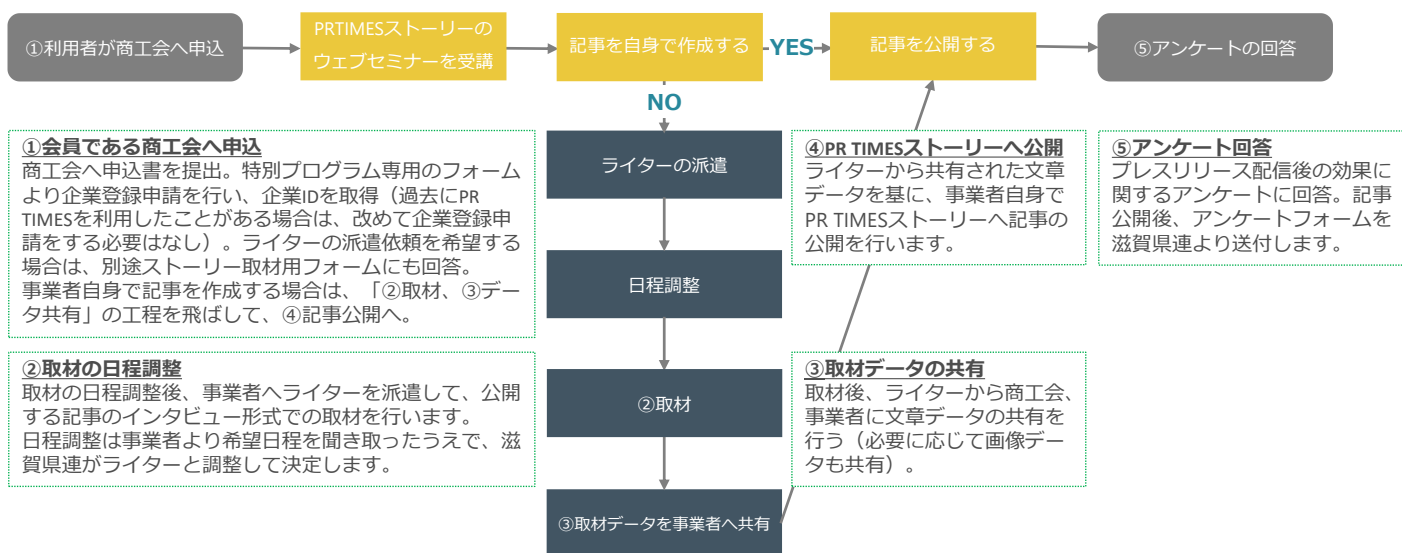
①利用者が商工会へ申込

PRTIMESストーリーのウェブセミナーを受講

記事を自身で作成する

YES

記事を公開する

⑤アンケートの回答

NO

①会員である商工会へ申込
商工会へ申込書を提出。特別プログラム専用のフォームより企業登録申請を行い、企業IDを取得（過去にPR TIMESを利用したことがある場合は、改めて企業登録申請をする必要はなし）。ライターの派遣依頼を希望する場合は、別途ストーリー取材用フォームにも回答。
事業者自身で記事を作成する場合は、「②取材、③データ共有」の工程を飛ばして、④記事公開へ。

ライターの派遣

日程調整

②取材

③取材データを事業者へ共有

②取材の日程調整
取材の日程調整後、事業者へライターを派遣して、公開する記事のインタビュー形式での取材を行います。
日程調整は事業者より希望日程を聞き取ったうえで、滋賀県連がライターと調整して決定します。

④PR TIMESストーリーへ公開
ライターから共有された文章データを基に、事業者自身でPR TIMESストーリーへ記事の公開を行います。

③取材データの共有
取材後、ライターから商工会、事業者に文章データの共有を行う（必要に応じて画像データも共有）。

⑤アンケート回答
プレスリリース配信後の効果に関するアンケートに回答。記事公開後、アンケートフォームを滋賀県連より送付します。